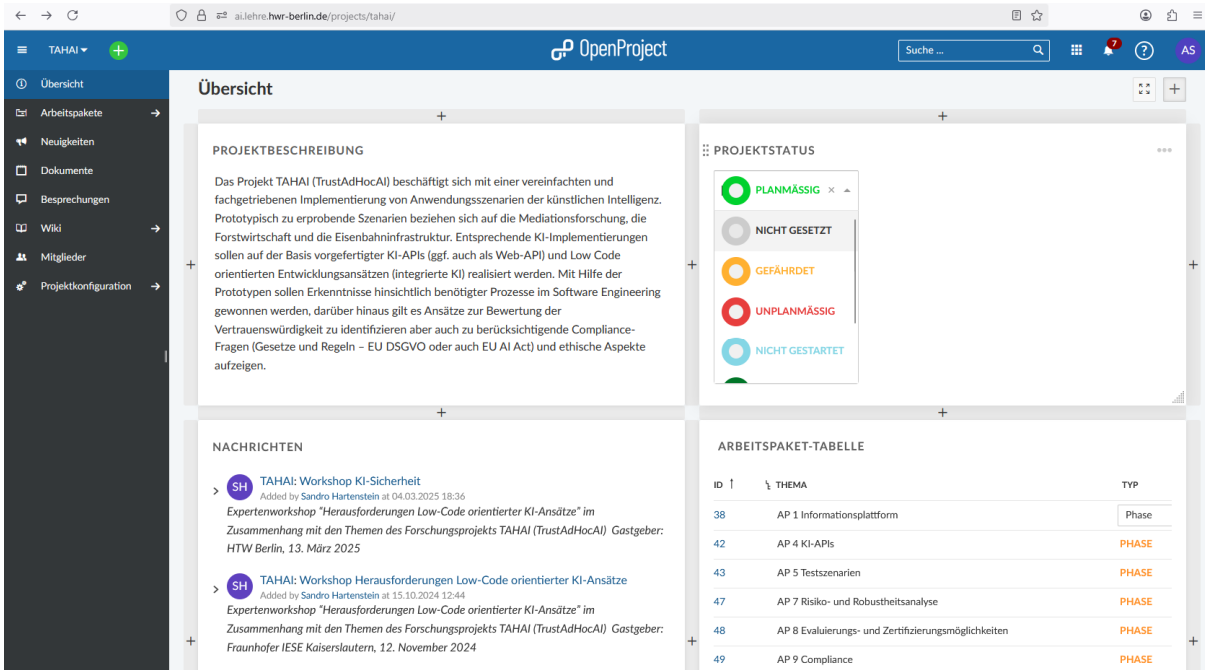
ai.lehre.hwr-berlin.de/projects/tahai/

TAHAI

OpenProject

Suche ...

7

AS

Übersicht
Arbeitspakete
Neuigkeiten
Dokumente
Besprechungen
Wiki
Mitglieder
Projektkonfiguration

Übersicht

PROJEKTBESCHREIBUNG

Das Projekt TAHAI (TrustAdHocAI) beschäftigt sich mit einer vereinfachten und fachgetriebenen Implementierung von Anwendungsszenarien der künstlichen Intelligenz. Prototypisch zu erprobende Szenarien beziehen sich auf die Mediationsforschung, die Forstwirtschaft und die Eisenbahninfrastruktur. Entsprechende KI-Implementierungen sollen auf der Basis vorgefertigter KI-APIs (ggf. auch als Web-API) und Low Code orientierten Entwicklungsansätzen (integrierte KI) realisiert werden. Mit Hilfe der Prototypen sollen Erkenntnisse hinsichtlich benötigter Prozesse im Software Engineering gewonnen werden, darüber hinaus gilt es Ansätze zur Bewertung der Vertrauenswürdigkeit zu identifizieren aber auch zu berücksichtigende Compliance-Fragen (Gesetze und Regeln – EU DSGVO oder auch EU AI Act) und ethische Aspekte aufzeigen.

PROJEKTSTATUS

PLANMÄSSIG
NICHT GESETZT
GEFÄHRDET
UNPLANMÄSSIG
NICHT GESTARTET

NACHRICHTEN

SH TAHAI: Workshop KI-Sicherheit
Added by Sandro Hartenstein at 04.03.2025 18:36
Expertenworkshop "Herausforderungen Low-Code orientierter KI-Ansätze" im Zusammenhang mit den Themen des Forschungsprojekts TAHAI (TrustAdHocAI) Gastgeber: HTW Berlin, 13. März 2025

SH TAHAI: Workshop Herausforderungen Low-Code orientierter KI-Ansätze
Added by Sandro Hartenstein at 15.10.2024 12:44
Expertenworkshop "Herausforderungen Low-Code orientierter KI-Ansätze" im Zusammenhang mit den Themen des Forschungsprojekts TAHAI (TrustAdHocAI) Gastgeber: Fraunhofer IESE Kaiserslautern, 12. November 2024

ARBEITSPAKET-TABELLE

| ID | THEMA | TYP |
|---|---|---|
| 38 | AP 1 Informationsplattform | Phase |
| 42 | AP 4 KI-APIs | PHASE |
| 43 | AP 5 Testszenarien | PHASE |
| 47 | AP 7 Risiko- und Robustheitsanalyse | PHASE |
| 48 | AP 8 Evaluierungs- und Zertifizierungsmöglichkeiten | PHASE |
| 49 | AP 9 Compliance | PHASE |